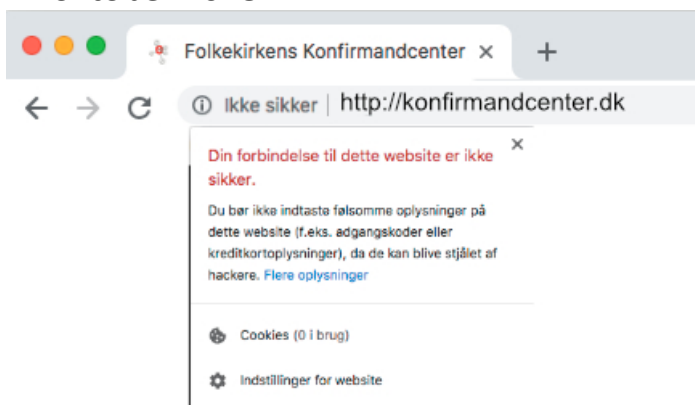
Folkekirkens Konfirmandcenter ×

+

Ikke sikker | http://konfirmandcenter.dk

×

Din forbindelse til dette website er ikke sikker.

Du bør ikke indtaste følsomme oplysninger på dette website (f.eks. adgangskoder eller kreditkortoplysninger), da de kan blive stjålet af hackere. Flere oplysninger

Cookies (0 i brug)

Indstillinger for website